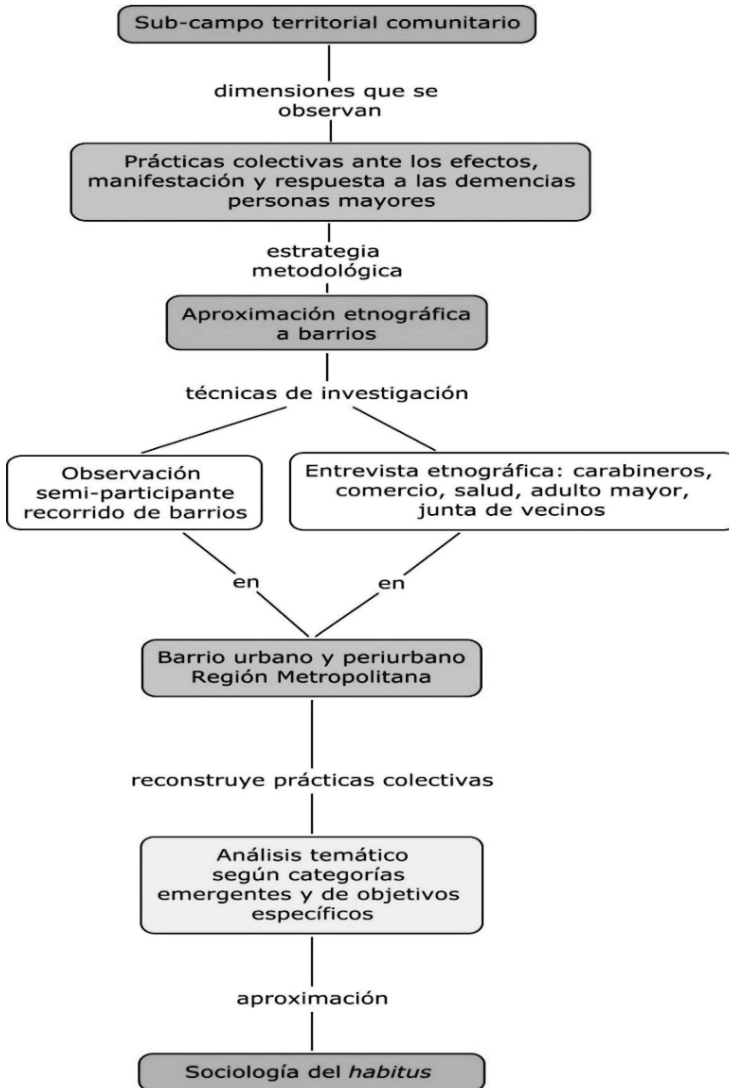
Sub-campo territorial comunitario

dimensiones que se observan

Prácticas colectivas ante los efectos, manifestación y respuesta a las demencias personas mayores

estrategia metodológica

Aproximación etnográfica a barrios

técnicas de investigación

Observación semi-participante recorrido de barrios

Entrevista etnográfica: carabineros, comercio, salud, adulto mayor, junta de vecinos

en

en

Barrio urbano y periurbano Región Metropolitana

reconstruye prácticas colectivas

Análisis temático según categorías emergentes y de objetivos específicos

aproximación

Sociología del *habitus*